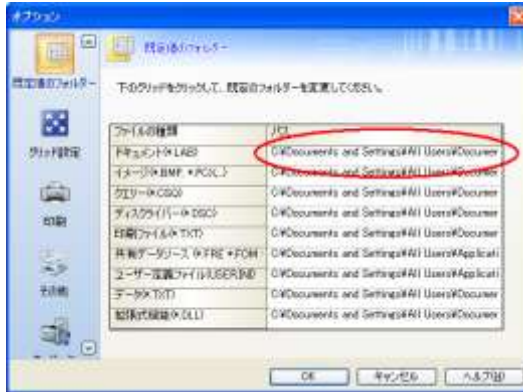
オプション

既定値のフォルダー

既定値のフォルダー

グリッド設定

印刷

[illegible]

下のグリッドをクリックして、既定のフォルダーを変更してください。

| ファイルの種類 | パス |
|---|---|
| ドキュメント(*.LAB) | C:¥Documents and Settings¥All Users¥Documen |
| イメージ(*.BMP, *.PCX...) | C:¥Documents and Settings¥All Users¥Documen |
| クエリー(*.CSQ) | C:¥Documents and Settings¥All Users¥Documen |
| ディスクライバー(*.DSC) | C:¥Documents and Settings¥All Users¥Documen |
| 印刷ファイル(*.TXT) | C:¥Documents and Settings¥All Users¥Documen |
| 共有データソース(*.FRE *.FCM | C:¥Documents and Settings¥All Users¥Applicati |
| ユーザー定義ファイル(USER.INI) | C:¥Documents and Settings¥All Users¥Applicati |
| データ(*.TXT) | C:¥Documents and Settings¥All Users¥Documen |
| 関数式補助(*.DLL) | C:¥Documents and Settings¥All Users¥Documen |

OK キャンセル ヘルプ(H)